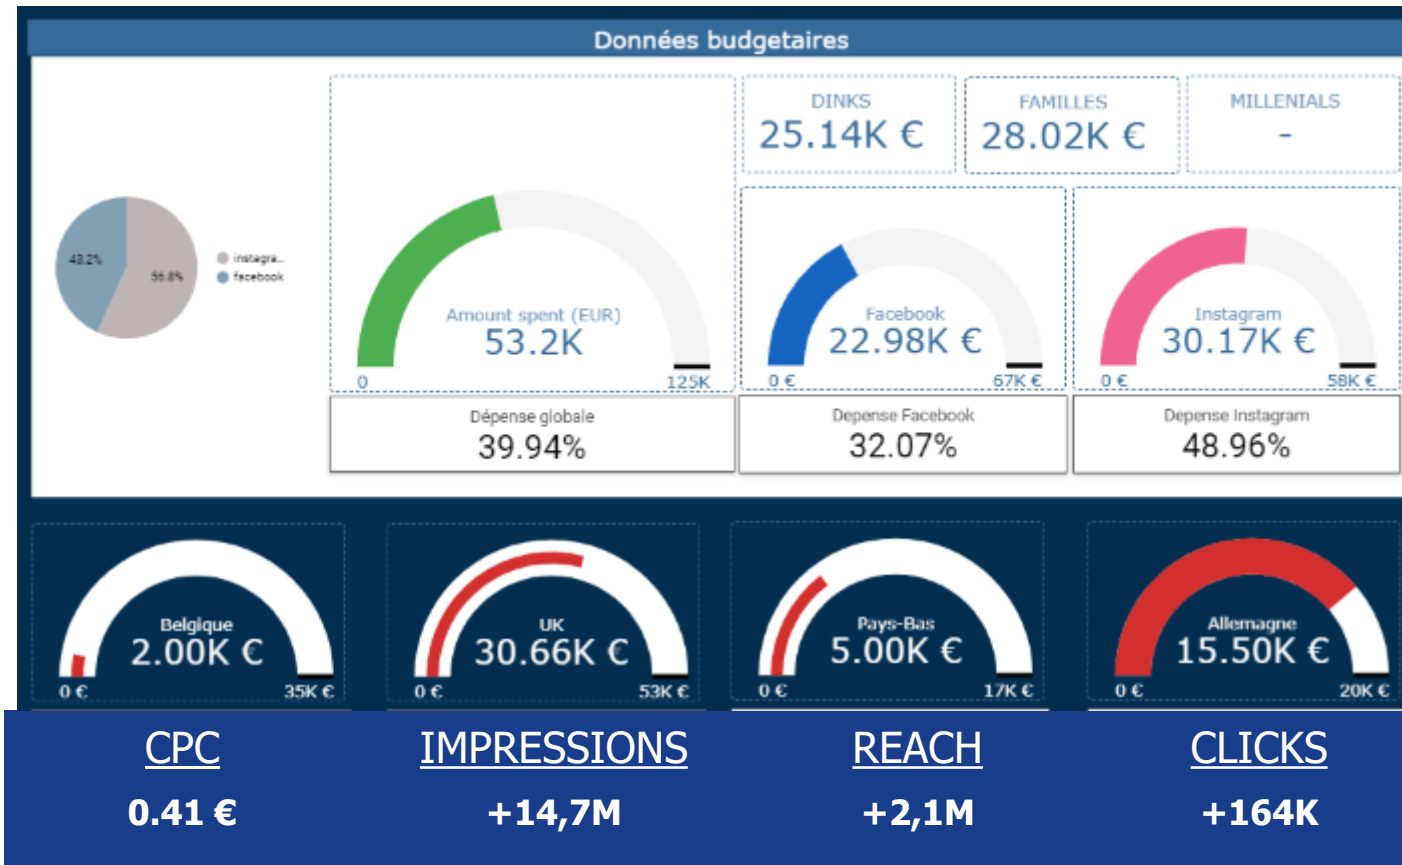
Données budgetaires

43.2%
56.8%
instagra...
facebook

Amount spent (EUR)
53.2K
0
125K

DINKS
25.14K €

FAMILLES
28.02K €

MILLENIALS
-

Facebook
22.98K €
0 €
67K €

Instagram
30.17K €
0 €
58K €

Dépense globale
39.94%

Depense Facebook
32.07%

Depense Instagram
48.96%

Belgique
2.00K €
0 €
35K €

UK
30.66K €
0 €
53K €

Pays-Bas
5.00K €
0 €
17K €

Allemagne
15.50K €
0 €
20K €

CPC
0.41 €

IMPRESSIONS
+14,7M

REACH
+2,1M

CLICKS
+164K